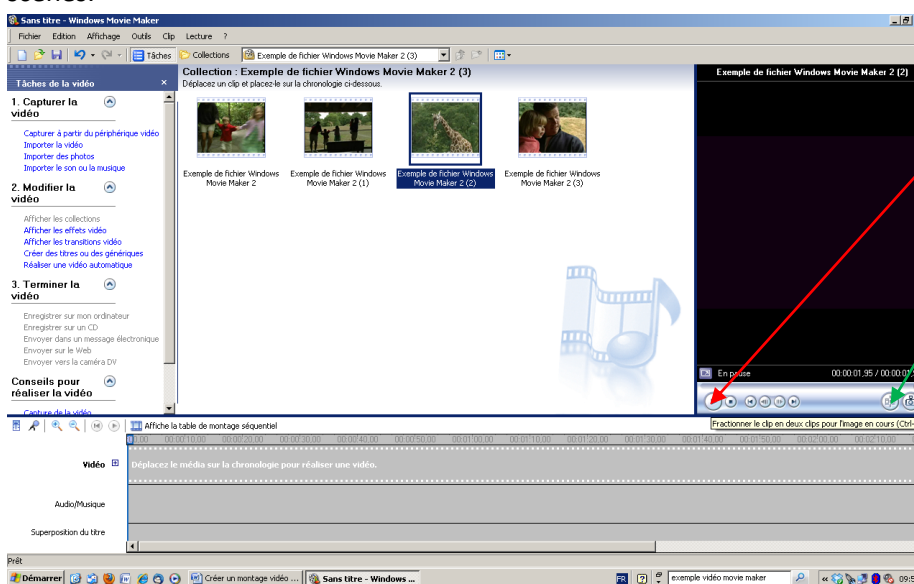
sources.

Sans titre - Windows Movie Maker

Fichier Edition Affichage Outils Clip Lecture ?

Tâches Collections Exemple de fichier Windows Movie Maker 2 (3)

Tâches de la vidéo

1. Capturer la vidéo

Capturer à partir du périphérique vidéo
Importer la vidéo
Importer des photos
Importer le son ou la musique

2. Modifier la vidéo

Afficher les collections
Afficher les effets vidéo
Afficher les transitions vidéo
Créer des titres ou des génériques
Réaliser une vidéo automatique

3. Terminer la vidéo

Enregistrer sur mon ordinateur
Enregistrer sur un CD
Envoyer dans un message électronique
Envoyer sur le Web
Envoyer vers la caméra DV

Conseils pour réaliser la vidéo

Capture de la vidéo

Collection : Exemple de fichier Windows Movie Maker 2 (3)
Déplacez un clip et placez-le sur la chronologie ci-dessous.

Exemple de fichier Windows Movie Maker 2
Exemple de fichier Windows Movie Maker 2 (1)
Exemple de fichier Windows Movie Maker 2 (2)
Exemple de fichier Windows Movie Maker 2 (3)

Exemple de fichier Windows Movie Maker 2 (2)

En pause
00:00:01,95 / 00:00:0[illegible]

Fractionner le clip en deux clips pour l'image en cours (Ctrl-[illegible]

Affiche la table de montage séquentiel

0,00 00:00:10,00 00:00:20,00 00:00:30,00 00:00:40,00 00:00:50,00 00:01:00,00 00:01:10,00 00:01:20,00 00:01:30,00 00:01:40,00 00:01:50,00 00:02:00,00 00:02:10,00

Vidéo
Déplacez le média sur la chronologie pour réaliser une vidéo.

Audio/Musique

Superposition du titre

Prêt

Démarrer Créer un montage vidéo ... Sans titre - Windows ... FR exemple vidéo movie maker 09:5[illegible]